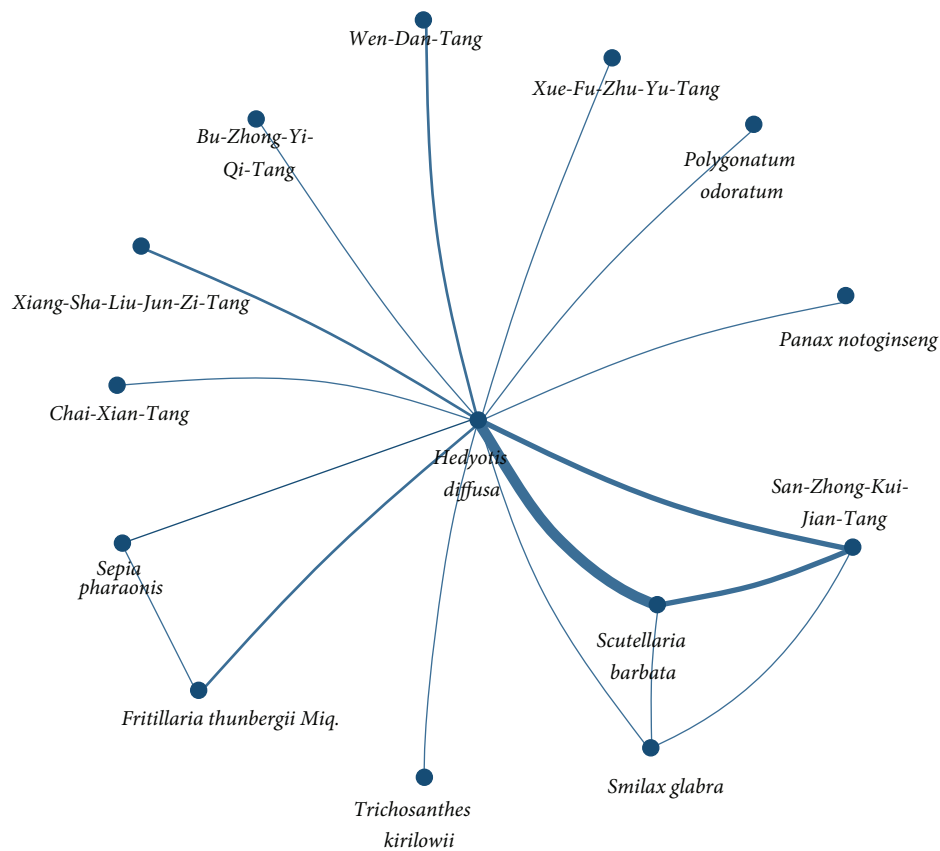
Wen-Dan-Tang

Xue-Fu-Zhu-Yu-Tang

Bu-Zhong-Yi-Qi-Tang

Polygonatum odoratum

Xiang-Sha-Liu-Jun-Zi-Tang

Panax notoginseng

Chai-Xian-Tang

Hedyotis diffusa

San-Zhong-Kui-Jian-Tang

Sepia pharaonis

Scutellaria barbata

Fritillaria thunbergii Miq.

Smilax glabra

Trichosanthes kirilowii